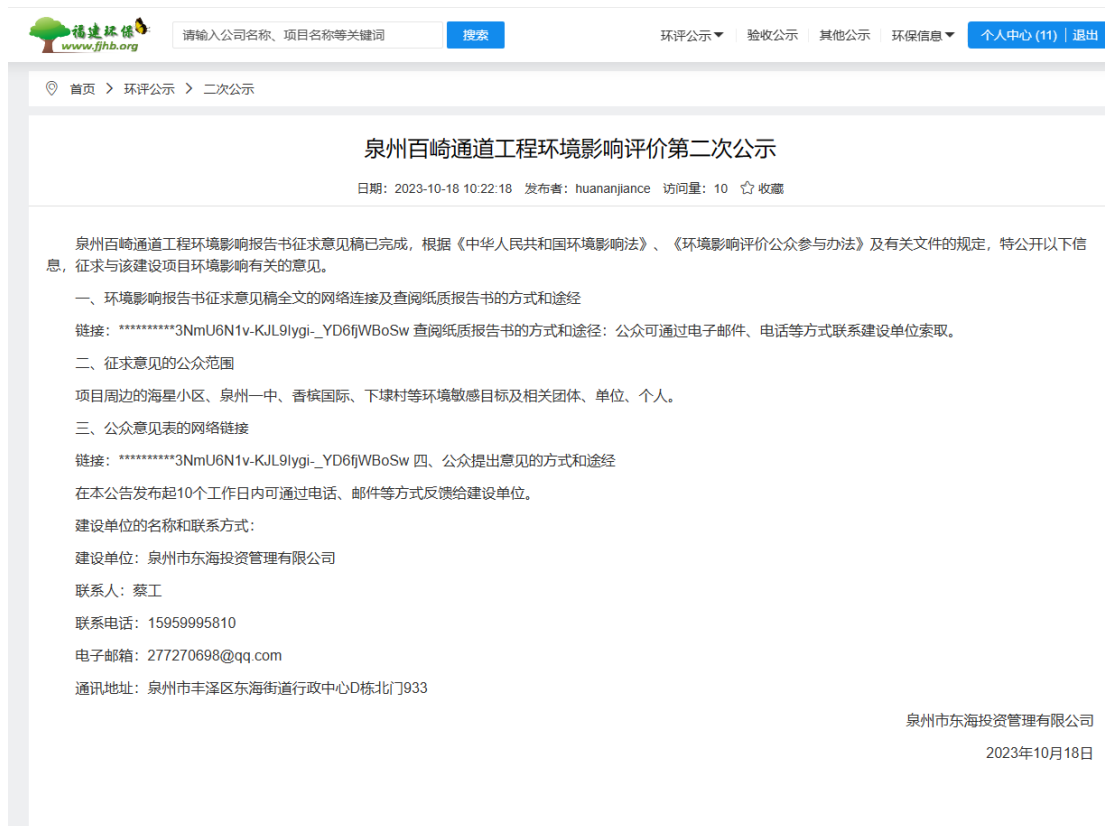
福建环保
www.fjhb.org

请输入公司名称、项目名称等关键词 搜索

环评公示 验收公示 其他公示 环保信息 个人中心 (11) | 退出

首页 > 环评公示 > 二次公示

泉州百崎通道工程环境影响评价第二次公示

日期：2023-10-18 10:22:18 发布者：huananjiance 访问量：10 收藏

泉州百崎通道工程环境影响报告书征求意见稿已完成，根据《中华人民共和国环境影响法》、《环境影响评价公众参与办法》及有关文件的规定，特公开以下信息，征求与该建设项目环境影响有关的意见。

一、环境影响报告书征求意见稿全文的网络连接及查阅纸质报告书的方式和途经

链接：**********3NmU6N1v-KJL9lygi-_YD6fjWBoSw 查阅纸质报告书的方式和途径：公众可通过电子邮件、电话等方式联系建设单位索取。

二、征求意见的公众范围

项目周边的海星小区、泉州一中、香槟国际、下埭村等环境敏感目标及相关团体、单位、个人。

三、公众意见表的网络链接

链接：**********3NmU6N1v-KJL9lygi-_YD6fjWBoSw 四、公众提出意见的方式和途经

在本公告发布起10个工作日内可通过电话、邮件等方式反馈给建设单位。

建设单位的名称和联系方式：

建设单位：泉州市东海投资管理有限公司

联系人：蔡工

联系电话：15959995810

电子邮箱：277270698@qq.com

通讯地址：泉州市丰泽区东海街道行政中心D栋北门933

泉州市东海投资管理有限公司

2023年10月18日